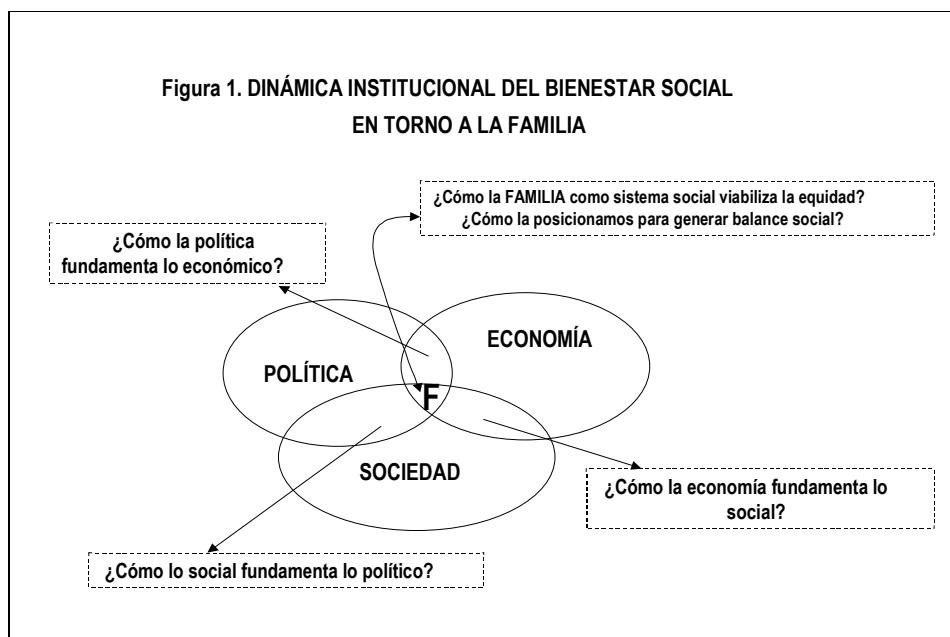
Figura 1. DINÁMICA INSTITUCIONAL DEL BIENESTAR SOCIAL EN TORNO A LA FAMILIA

¿Cómo la FAMILIA como sistema social viabiliza la equidad? ¿Cómo la posicionamos para generar balance social?

¿Cómo la política fundamenta lo económico?

ECONOMÍA

POLÍTICA

F

SOCIEDAD

¿Cómo la economía fundamenta lo social?

¿Cómo lo social fundamenta lo político?